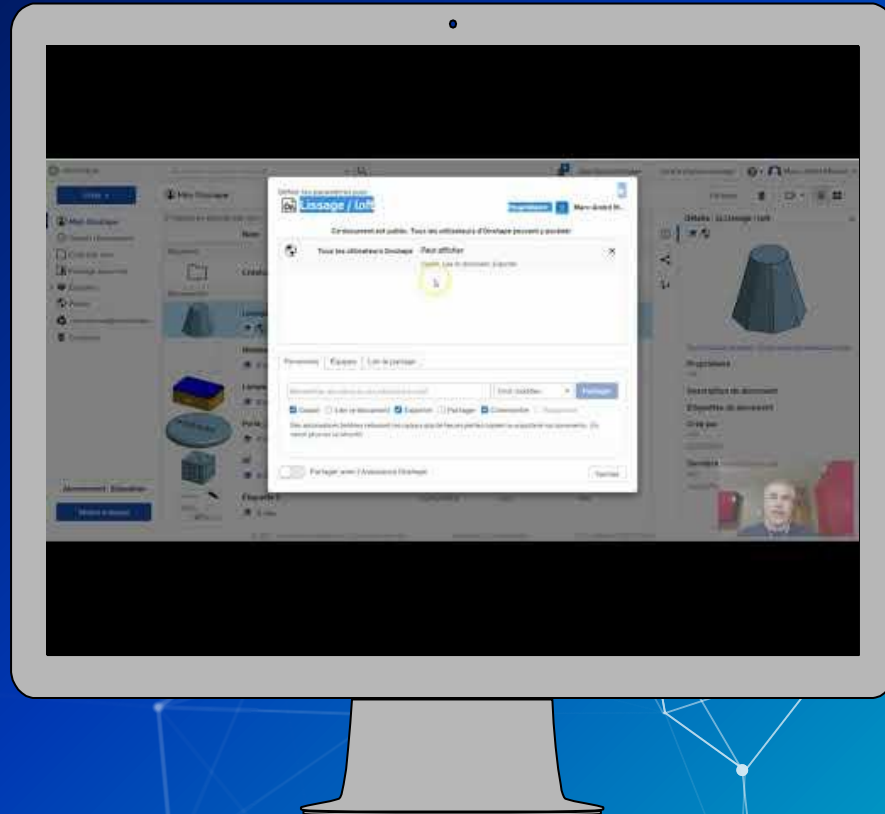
Définir les paramètres pour
Lissage / loft

Propriétaire

Ce document est public. Tous les utilisateurs d'Onshape peuvent y accéder.

Tous les utilisateurs Onshape Peut afficher
Copier, Lier le document, Exporter

Personnes Equipes Lien de partage

Peut modifier Partager

Copier Lier le document Exporter Partager Commenter

Partager avec l'Assistance Onshape

Terminé

Mes Onshape

Créer

Détails : Lissage / loft

Propriétaire

Description du document

Étiquettes du document

Créé par

Dernière

Abonnement : Éducation